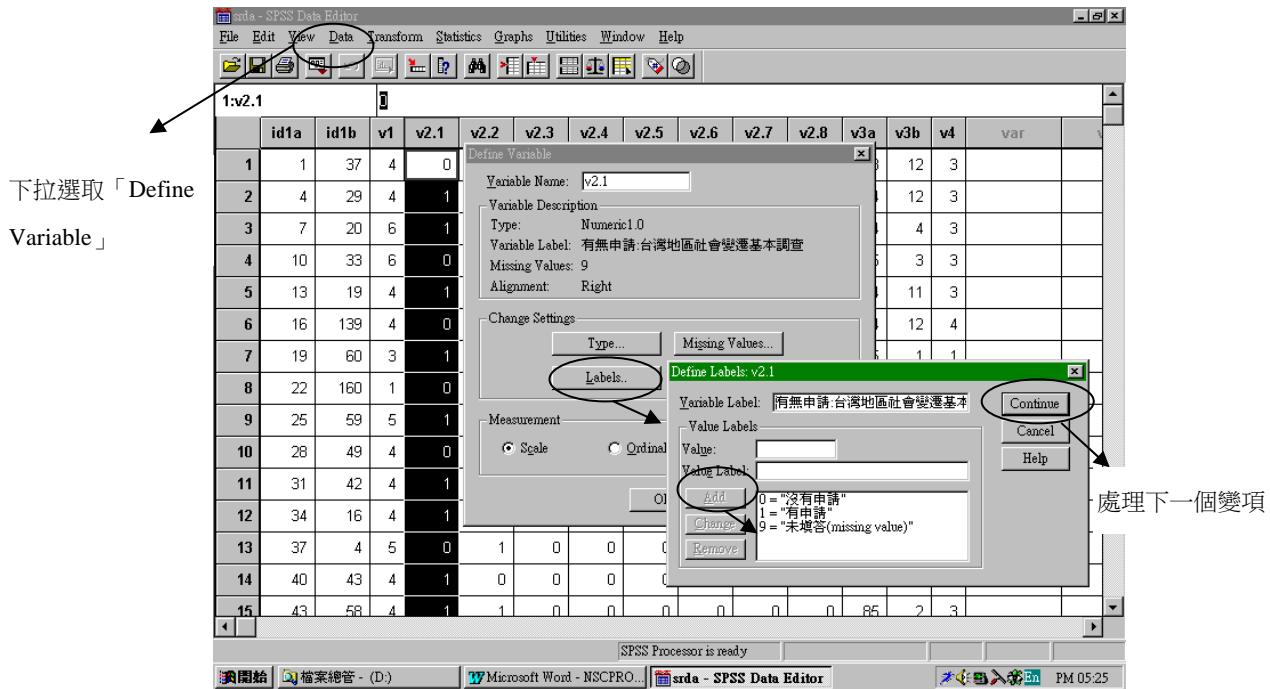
srda - SPSS Data Editor

File Edit View Data Transform Statistics Graphs Utilities Window Help

1:v2.1 0

下拉選取「Define Variable」

| | id1a | id1b | v1 | v2.1 | v2.2 | v2.3 | v2.4 | v2.5 | v2.6 | v2.7 | v2.8 | v3a | v3b | v4 | var |
|---|---|---|---|---|---|---|---|---|---|---|---|---|---|---|---|
| 1 | 1 | 37 | 4 | 0 | | | | | | | | | 12 | 3 | |
| 2 | 4 | 29 | 4 | 1 | | | | | | | | | 12 | 3 | |
| 3 | 7 | 20 | 6 | 1 | | | | | | | | | 4 | 3 | |
| 4 | 10 | 33 | 6 | 0 | | | | | | | | | 3 | 3 | |
| 5 | 13 | 19 | 4 | 1 | | | | | | | | | 11 | 3 | |
| 6 | 16 | 139 | 4 | 0 | | | | | | | | | 12 | 4 | |
| 7 | 19 | 60 | 3 | 1 | | | | | | | | | 1 | 1 | |
| 8 | 22 | 160 | 1 | 0 | | | | | | | | | | | |
| 9 | 25 | 59 | 5 | 1 | | | | | | | | | | | |
| 10 | 28 | 49 | 4 | 0 | | | | | | | | | | | |
| 11 | 31 | 42 | 4 | 1 | | | | | | | | | | | |
| 12 | 34 | 16 | 4 | 1 | | | | | | | | | | | |
| 13 | 37 | 4 | 5 | 0 | 1 | 0 | 0 | | | | | | | | |
| 14 | 40 | 43 | 4 | 1 | 0 | 0 | 0 | | | | | | | | |
| 15 | 43 | 58 | 4 | 1 | 1 | 0 | 0 | 0 | 0 | 0 | 0 | 85 | 2 | 3 | |

Define Variable
Variable Name: v2.1
Variable Description
Type: Numeric1.0
Variable Label: 有無申請:台灣地區社會變遷基本調查
Missing Values: 9
Alignment: Right
Change Settings
Type... Missing Values...
Labels..
Measurement
Scale Ordinal
OK

Define Labels: v2.1
Variable Label: 有無申請:台灣地區社會變遷基本
Value Labels
Value:
Value Label:
Add
Change
Remove
0 = "沒有申請"
1 = "有申請"
9 = "未填答(missing value)"
Continue
Cancel
Help

處理下一個變項

SPSS Processor is ready

開始 檔案總管 - (D:) Microsoft Word - NSCPRO... srda - SPSS Data Editor PM 05:25